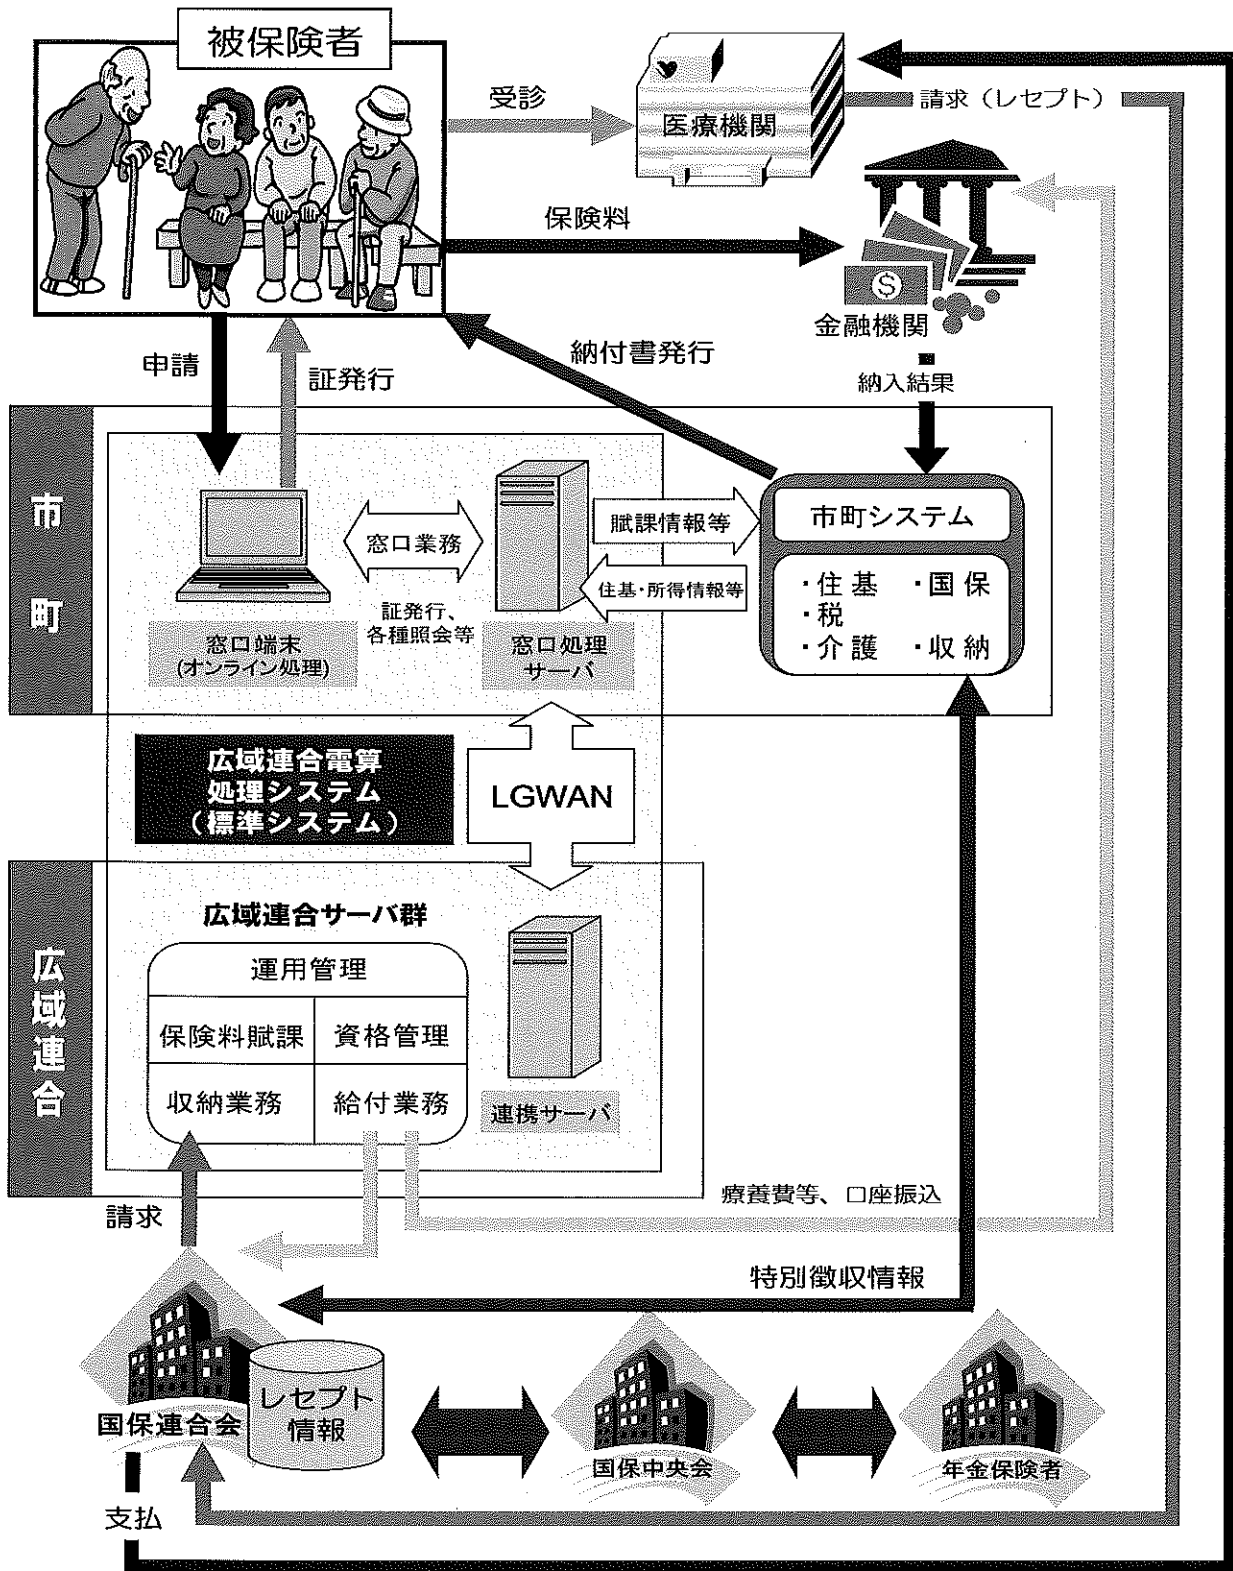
被保険者

受診

医療機関

請求（レセプト）

保険料

金融機関

納入結果

申請

証発行

納付書発行

市町

窓口業務

証発行、各種照会等

窓口端末（オンライン処理）

窓口処理サーバ

賦課情報等

住基･所得情報等

市町システム

・住基　・国保
・税
・介護　・収納

広域連合電算処理システム（標準システム）

LGWAN

広域連合

広域連合サーバ群

運用管理

保険料賦課

資格管理

収納業務

給付業務

連携サーバ

療養費等、口座振込

請求

特別徴収情報

国保連合会

レセプト情報

国保中央会

年金保険者

支払